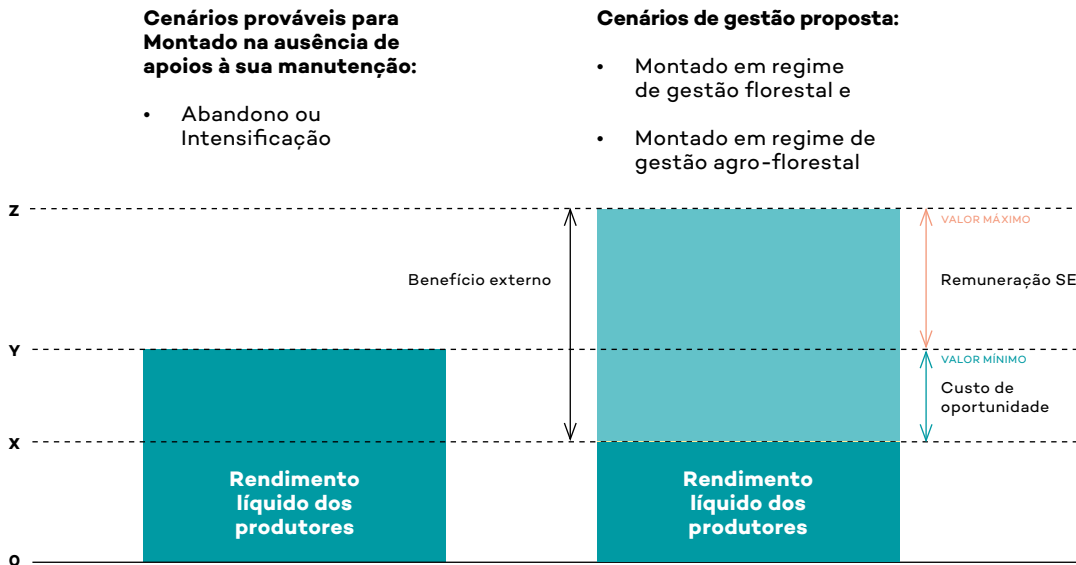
**Cenários prováveis para Montado na ausência de apoios à sua manutenção:**

• Abandono ou Intensificação

**Cenários de gestão proposta:**

• Montado em regime de gestão florestal e

• Montado em regime de gestão agro-florestal

Z

Y

X

O

Benefício externo

VALOR MÁXIMO

Remuneração SE

VALOR MÍNIMO

Custo de oportunidade

**Rendimento líquido dos produtores**

**Rendimento líquido dos produtores**